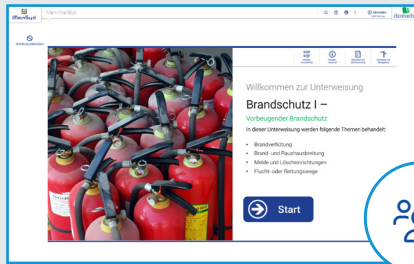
Mein AtenBya

Willkommen zur Unterweisung

Brandschutz I –

Vorbeugender Brandschutz

In dieser Unterweisung werden folgende Themen behandelt:

- Brandverhütung
- Brand- und Rauchausbreitung
- Melde- und Löscheinrichtungen
- Flucht- oder Rettungswege

Start